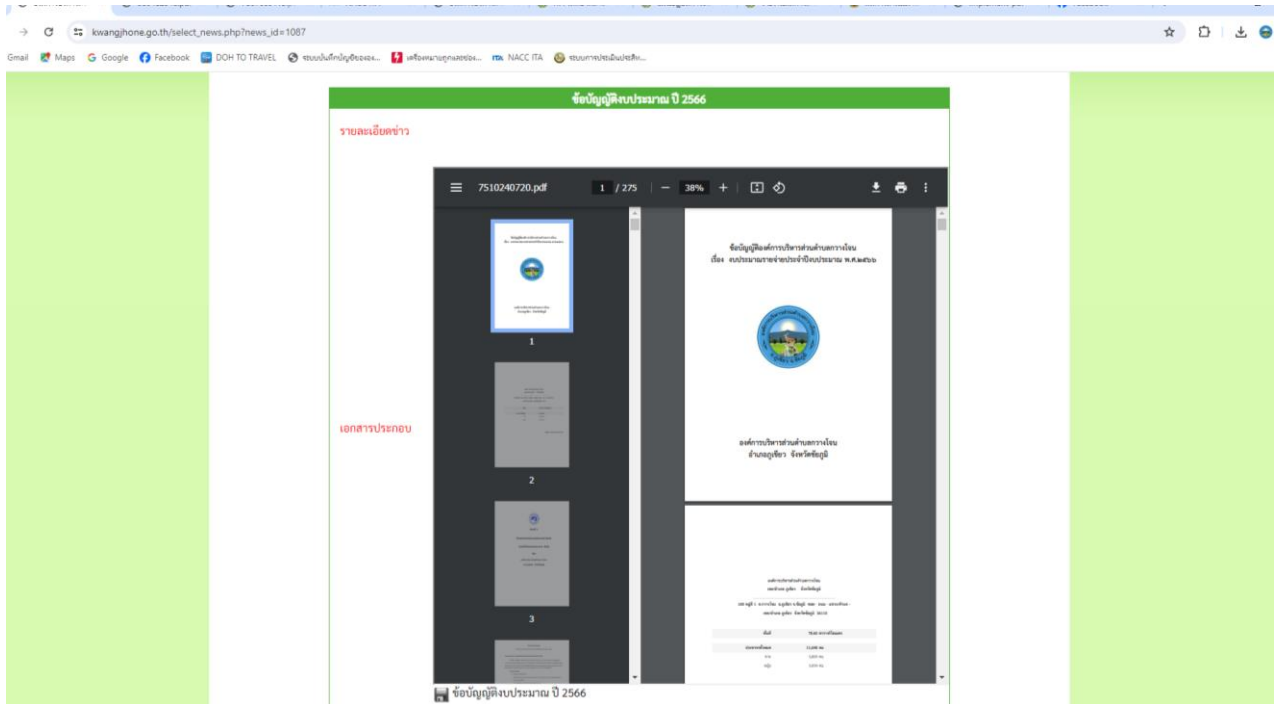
kwangjhone.go.th/select_news.php?news_id=1087

Gmail Maps Google Facebook DOH TO TRAVEL ระบบบันทึกบัญชีขององ... เครือข่ายกฎหมายถูกเลสอปอง... NACC ITA ระบบการประเมินประสิท...

ข้อบัญญัติงบประมาณ ปี 2566

รายละเอียดข่าว

เอกสารประกอบ

7510240720.pdf 1 / 275 38%

1

2

3

ข้อบัญญัติองค์การบริหารส่วนตำบลกวางโจน
เรื่อง งบประมาณรายจ่ายประจำปีงบประมาณ พ.ศ.๒๕๖๖

องค์การบริหารส่วนตำบลกวางโจน
อำเภอภูเขียว จังหวัดชัยภูมิ

ข้อบัญญัติงบประมาณ ปี 2566